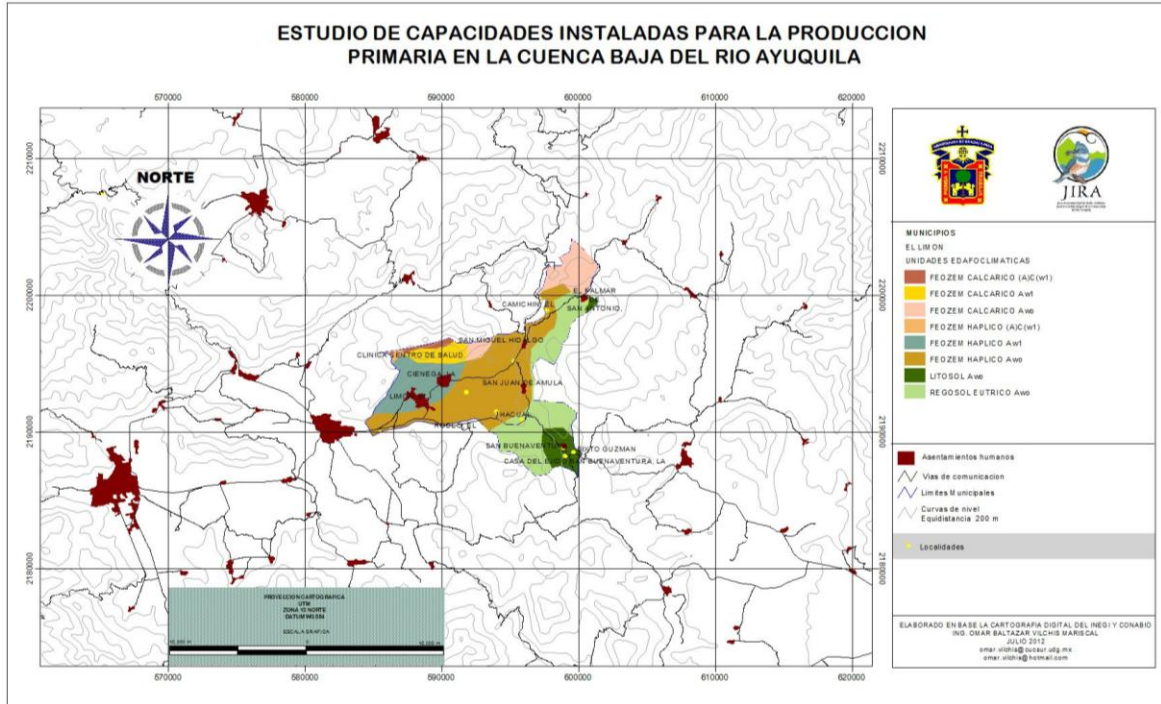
ESTUDIO DE CAPACIDADES INSTALADAS PARA LA PRODUCCION PRIMARIA EN LA CUENCA BAJA DEL RIO AYUQUILA

570000 580000 590000 600000 610000 620000

2210000 2200000 2190000 2180000

NORTE

CAMICHIN, EL
PALMAR
SAN ANTONIO
SAN MIGUEL HIDALGO
CLINICA CENTRO DE SALUD
CIENEGA, LA
SAN JUAN DE AMULA
LIMON
JIMACUAL
ROBLE, EL
SAN BUENAVENTURA
SANTO GUZMAN
CASA DEL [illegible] SAN BUENAVENTURA, LA

PROYECCION CARTOGRAFICA
UTM
ZONA 13 NORTE
DATUM WGS84
ESCALA GRAFICA
10,000 m
10,000 m

JIRA

MUNICIPIOS
EL LIMON
UNIDADES EDAFOCLIMATICAS
FEOZEM CALCARICO (A)C(w1)
FEOZEM CALCARICO Aw1
FEOZEM CALCARICO Awo
FEOZEM HAPLICO (A)C(w1)
FEOZEM HAPLICO Aw1
FEOZEM HAPLICO Awo
LITOSOL Awo
REGOSOL EUTRICO Awo

Asentamientos humanos
Vias de comunicacion
Limites Municipales
Curvas de nivel
Equidistancia 200 m
Localidades

ELABORADO EN BASE LA CARTOGRAFIA DIGITAL DEL INEGI Y CONABIO
ING. OMAR BALTAZAR VILCHIS MARISCAL
JULIO 2012
omar.vilchis@cucsur.udg.mx
omar.vilchis@hotmail.com